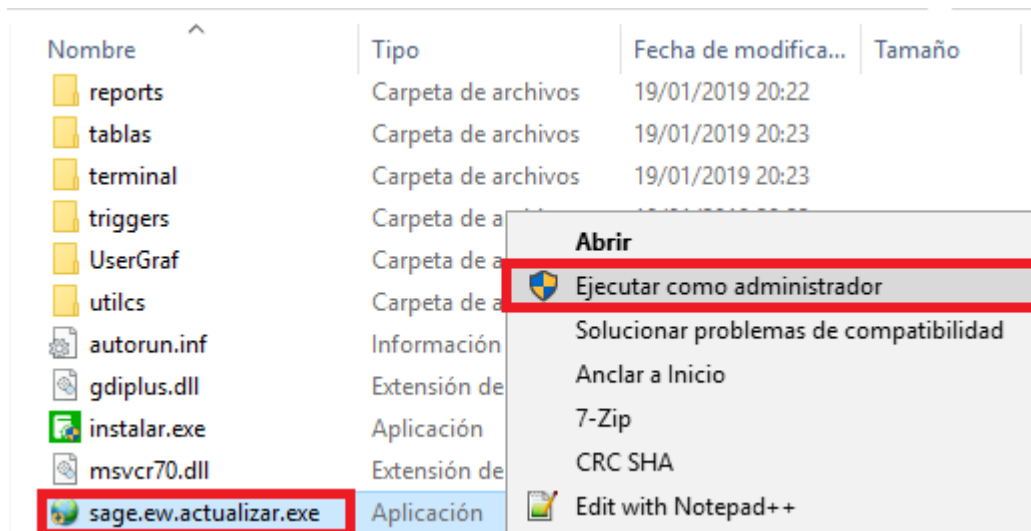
| Nombre | Tipo | Fecha de modifica... | Tamaño |
|---|---|---|---|
| reports | Carpeta de archivos | 19/01/2019 20:22 | |
| tablas | Carpeta de archivos | 19/01/2019 20:23 | |
| terminal | Carpeta de archivos | 19/01/2019 20:23 | |
| triggers | Carpeta de a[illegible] | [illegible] | |
| UserGraf | Carpeta de a | | |
| utilcs | Carpeta de a | | |
| autorun.inf | Información | | |
| gdiplus.dll | Extensión de | | |
| instalar.exe | Aplicación | | |
| msvcr70.dll | Extensión de | | |
| sage.ew.actualizar.exe | Aplicación | | |

Abrir
Ejecutar como administrador
Solucionar problemas de compatibilidad
Anclar a Inicio
7-Zip
CRC SHA
Edit with Notepad++